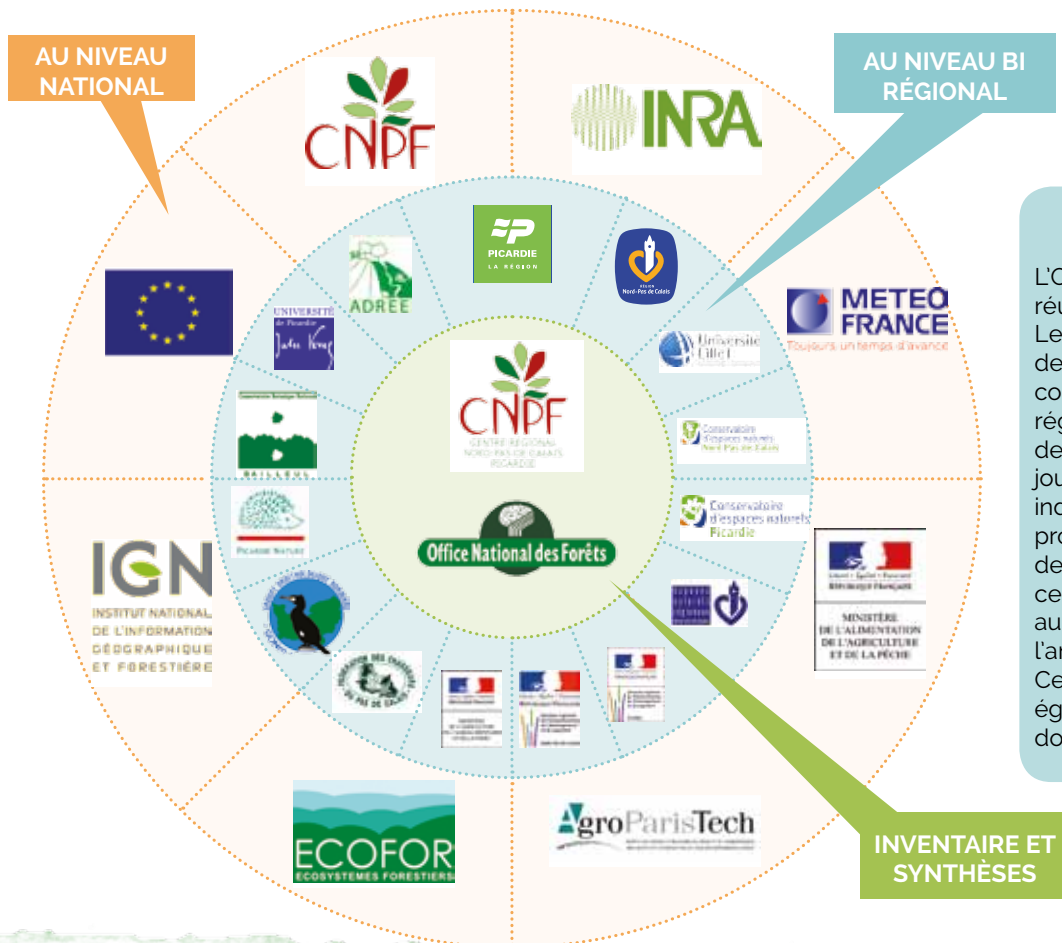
AU NIVEAU NATIONAL

AU NIVEAU BI RÉGIONAL

CNPF

INRA

PICARDIE LA RÉGION

ADREE

RÉGION Nord-Pas de Calais

Université de Picardie Jules Verne

METEO FRANCE
Toujours un temps d'avance

Université Lille 1

CNPF
CENTRE RÉGIONAL NORD-PAS-DE-CALAIS PICARDIE

Conservatoire d'espaces naturels Nord-Pas de Calais

BAILLEUL

Conservatoire d'espaces naturels Picardie

Office National des Forêts

PICARDIE NATURE

IGN
INSTITUT NATIONAL DE L'INFORMATION GÉOGRAPHIQUE ET FORESTIÈRE

MINISTÈRE DE L'ALIMENTATION DE L'AGRICULTURE ET DE LA PÊCHE

ECOFOR
ECOSYSTEMES FORESTIERS

AgroParisTech

INVENTAIRE ET SYNTHÈSES

L'O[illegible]
réu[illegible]
Le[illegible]
de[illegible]
co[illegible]
rég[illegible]
de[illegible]
jou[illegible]
ind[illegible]
pro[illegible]
de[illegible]
ce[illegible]
au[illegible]
l'ar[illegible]
Ce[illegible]
ég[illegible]
do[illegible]